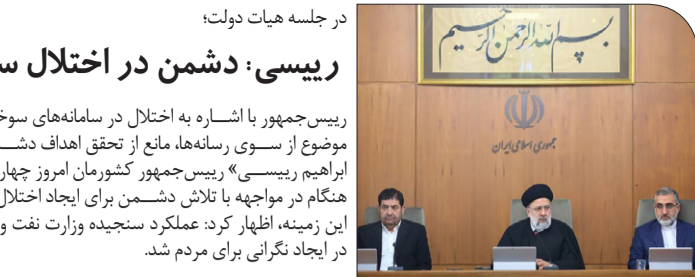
در جلسه هیات دولت؛

رییسی: دشمن در اختلال س

رییس‌جمهور با اشاره به اختلال در سامانه‌های سوخ موضوع از سوی رسانه‌ها، مانع از تحقق اهداف دش ابراهیم رییسی» رییس‌جمهور کشورمان امروز چهار هنگام در مواجهه با تلاش دشمن برای ایجاد اختلال این زمینه، اظهار کرد: عملکرد سنجیده وزارت نفت و در ایجاد نگرانی برای مردم شد.

بسم الله الرحمن الرحیم

جمهوری اسلامی ایران